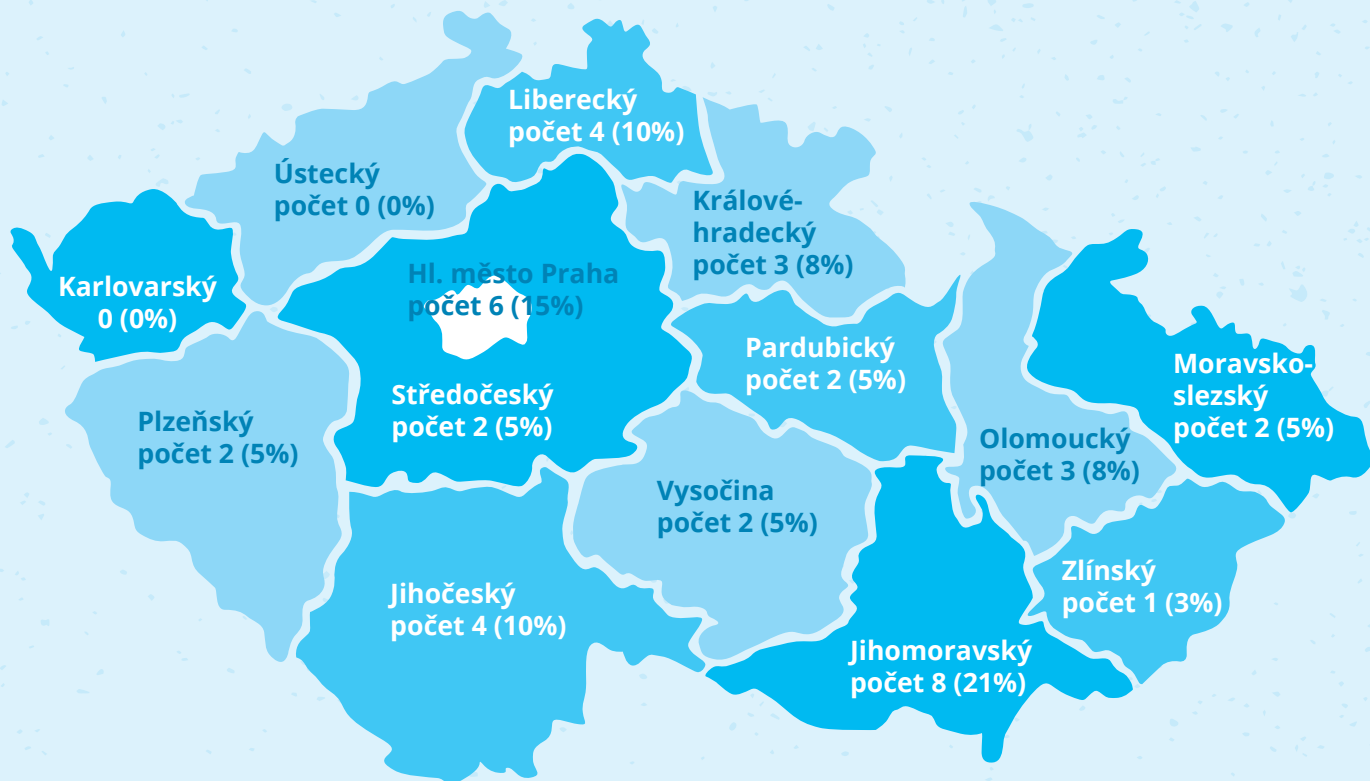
Liberecký
počet 4 (10%)

Ústecký
počet 0 (0%)

Královéhradecký
počet 3 (8%)

Karlovarský
0 (0%)

Hl. město Praha
počet 6 (15%)

Pardubický
počet 2 (5%)

Moravskoslezský
počet 2 (5%)

Středočeský
počet 2 (5%)

Plzeňský
počet 2 (5%)

Olomoucký
počet 3 (8%)

Vysočina
počet 2 (5%)

Zlínský
počet 1 (3%)

Jihočeský
počet 4 (10%)

Jihomoravský
počet 8 (21%)